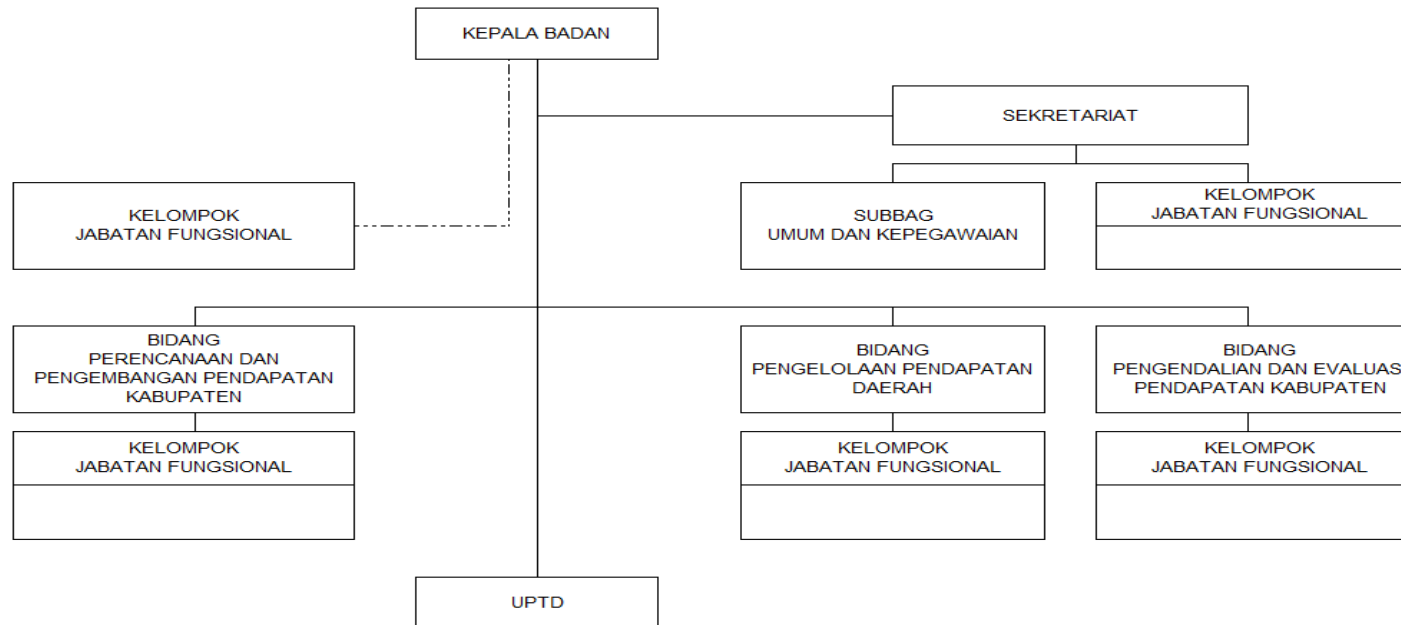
KEPALA BADAN

SEKRETARIAT

KELOMPOK
JABATAN FUNGSIONAL

SUBBAG
UMUM DAN KEPEGAWAIAN

KELOMPOK
JABATAN FUNGSIONAL

BIDANG
PERENCANAAN DAN
PENGEMBANGAN PENDAPATAN
KABUPATEN

KELOMPOK
JABATAN FUNGSIONAL

BIDANG
PENGELOLAAN PENDAPATAN
DAERAH

KELOMPOK
JABATAN FUNGSIONAL

BIDANG
PENGENDALIAN DAN EVALUAS
PENDAPATAN KABUPATEN

KELOMPOK
JABATAN FUNGSIONAL

UPTD